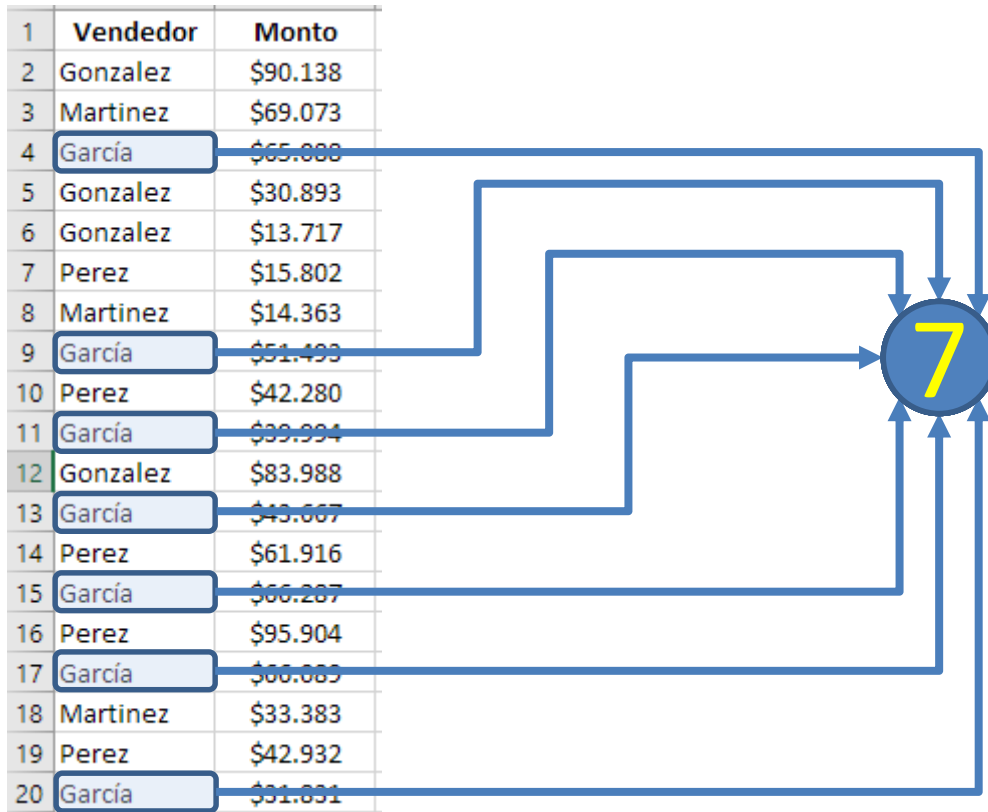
| 1 | Vendedor | Monto |
|---|---|---|
| 2 | Gonzalez | \$90.138 |
| 3 | Martinez | \$69.073 |
| 4 | García | \$65.888 |
| 5 | Gonzalez | \$30.893 |
| 6 | Gonzalez | \$13.717 |
| 7 | Perez | \$15.802 |
| 8 | Martinez | \$14.363 |
| 9 | García | \$51.493 |
| 10 | Perez | \$42.280 |
| 11 | García | \$39.994 |
| 12 | Gonzalez | \$83.988 |
| 13 | García | \$43.667 |
| 14 | Perez | \$61.916 |
| 15 | García | \$66.287 |
| 16 | Perez | \$95.904 |
| 17 | García | \$66.689 |
| 18 | Martinez | \$33.383 |
| 19 | Perez | \$42.932 |
| 20 | García | \$31.831 |

7